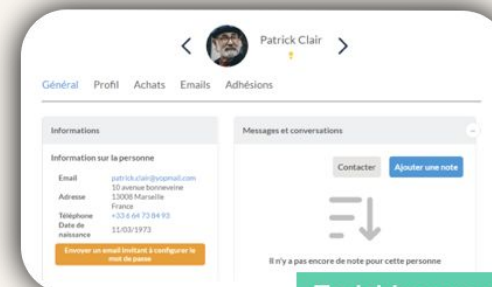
Patrick Clair

Général Profil Achats Emails Adhésions

Informations

Information sur la personne

Email patrick.clair@yopmail.com
Adresse 10 avenue bonneveine 13008 Marseille France
Téléphone +33 6 64 73 84 93
Date de naissance 11/03/1973

Envoyer un email invitant à configurer le mot de passe

Messages et conversations

Contacter Ajouter une note

Il n'y a pas encore de note pour cette personne

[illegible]